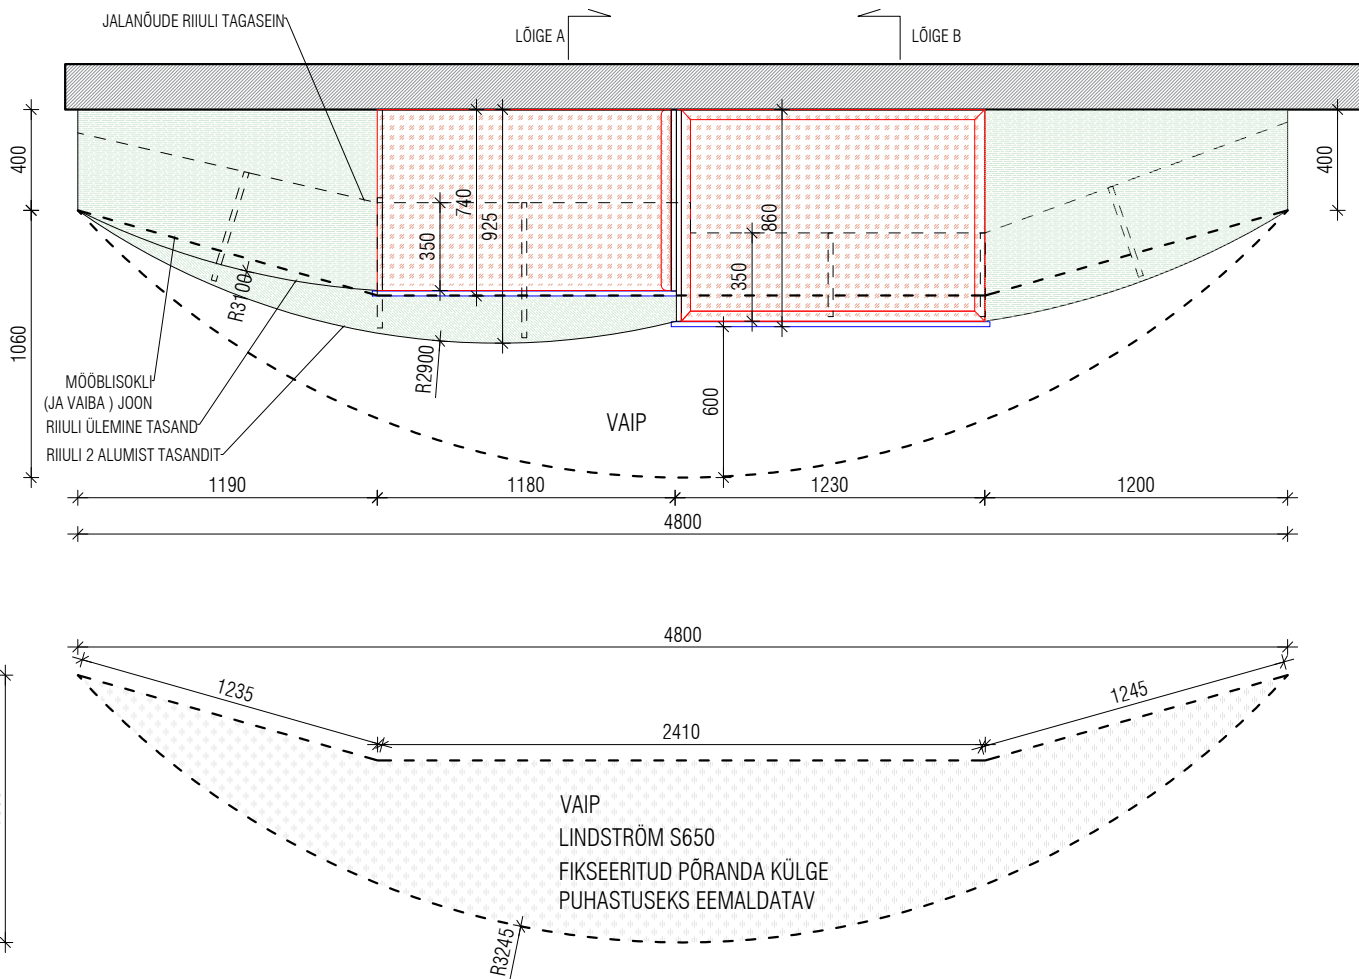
JALANÕUDE RIIULI TAGASEIN

LÕIGE A

LÕIGE B

400

400

740

925

350

860

350

R3100

R2900

1060

MÖÖBLISOKLI
(JA VAIBA ) JOON

RIIULI ÜLEMINE TASAND

RIIULI 2 ALUMIST TASANDIT

600

VAIP

1190

1180

1230

1200

4800

4800

1235

1245

2410

VAIP
LINDSTRÖM S650
FIKSEERITUD PÕRANDA KÜLGE
PUHASTUSEKS EEMALDATAV

R3245